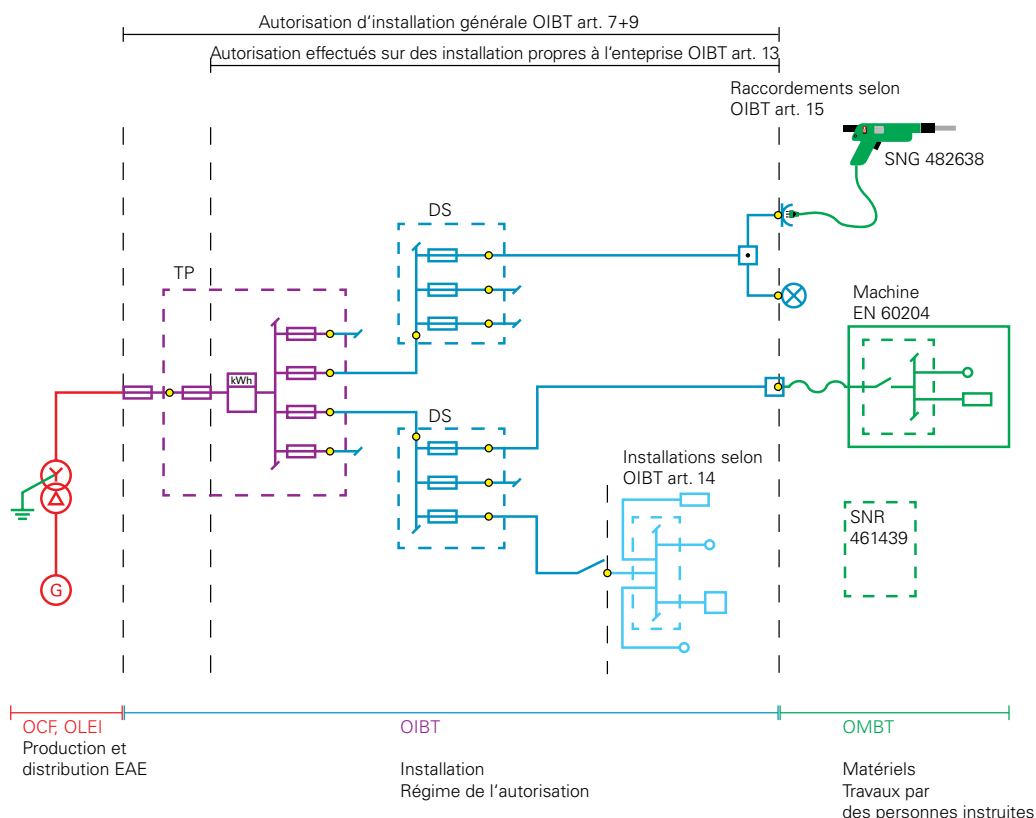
Autorisation d'installation générale OIBT art. 7+9

Autorisation effectués sur des installation propres à l'enteprise OIBT art. 13

Raccordements selon OIBT art. 15

SNG 482638

DS

TP

kWh

Machine EN 60204

DS

Installations selon OIBT art. 14

SNR 461439

G

OCF, OLEI
Production et distribution EAE

OIBT

Installation
Régime de l'autorisation

OMBT

Matériels
Travaux par des personnes instruites